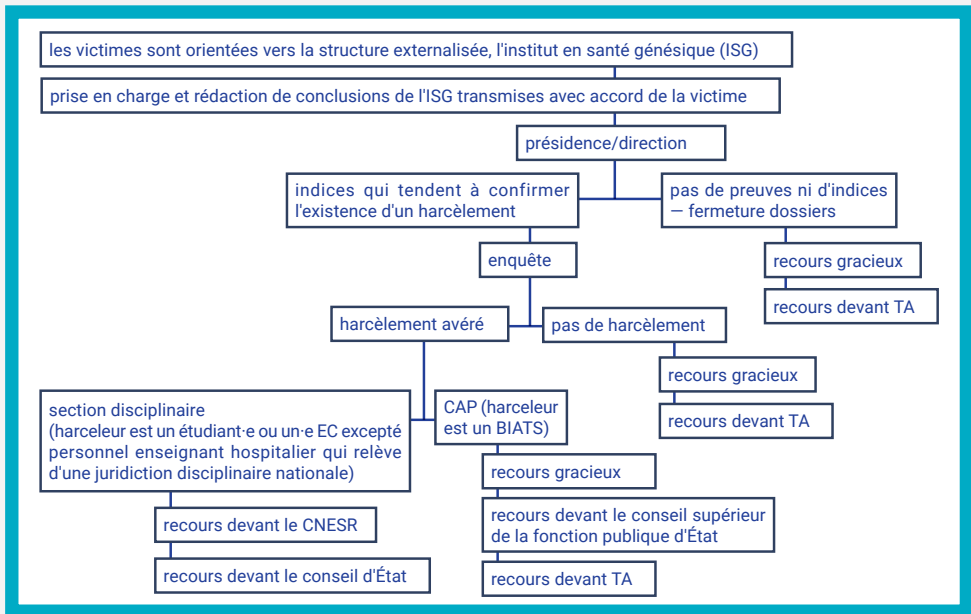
les victimes sont orientées vers la structure externalisée, l'institut en santé génésique (ISG)

prise en charge et rédaction de conclusions de l'ISG transmises avec accord de la victime

présidence/direction

indices qui tendent à confirmer l'existence d'un harcèlement

pas de preuves ni d'indices — fermeture dossiers

recours gracieux

recours devant TA

enquête

harcèlement avéré

pas de harcèlement

recours gracieux

recours devant TA

section disciplinaire (harceleur est un étudiant·e ou un·e EC excepté personnel enseignant hospitalier qui relève d'une juridiction disciplinaire nationale)

CAP (harceleur est un BIATS)

recours gracieux

recours devant le CNESR

recours devant le conseil supérieur de la fonction publique d'État

recours devant le conseil d'État

recours devant TA